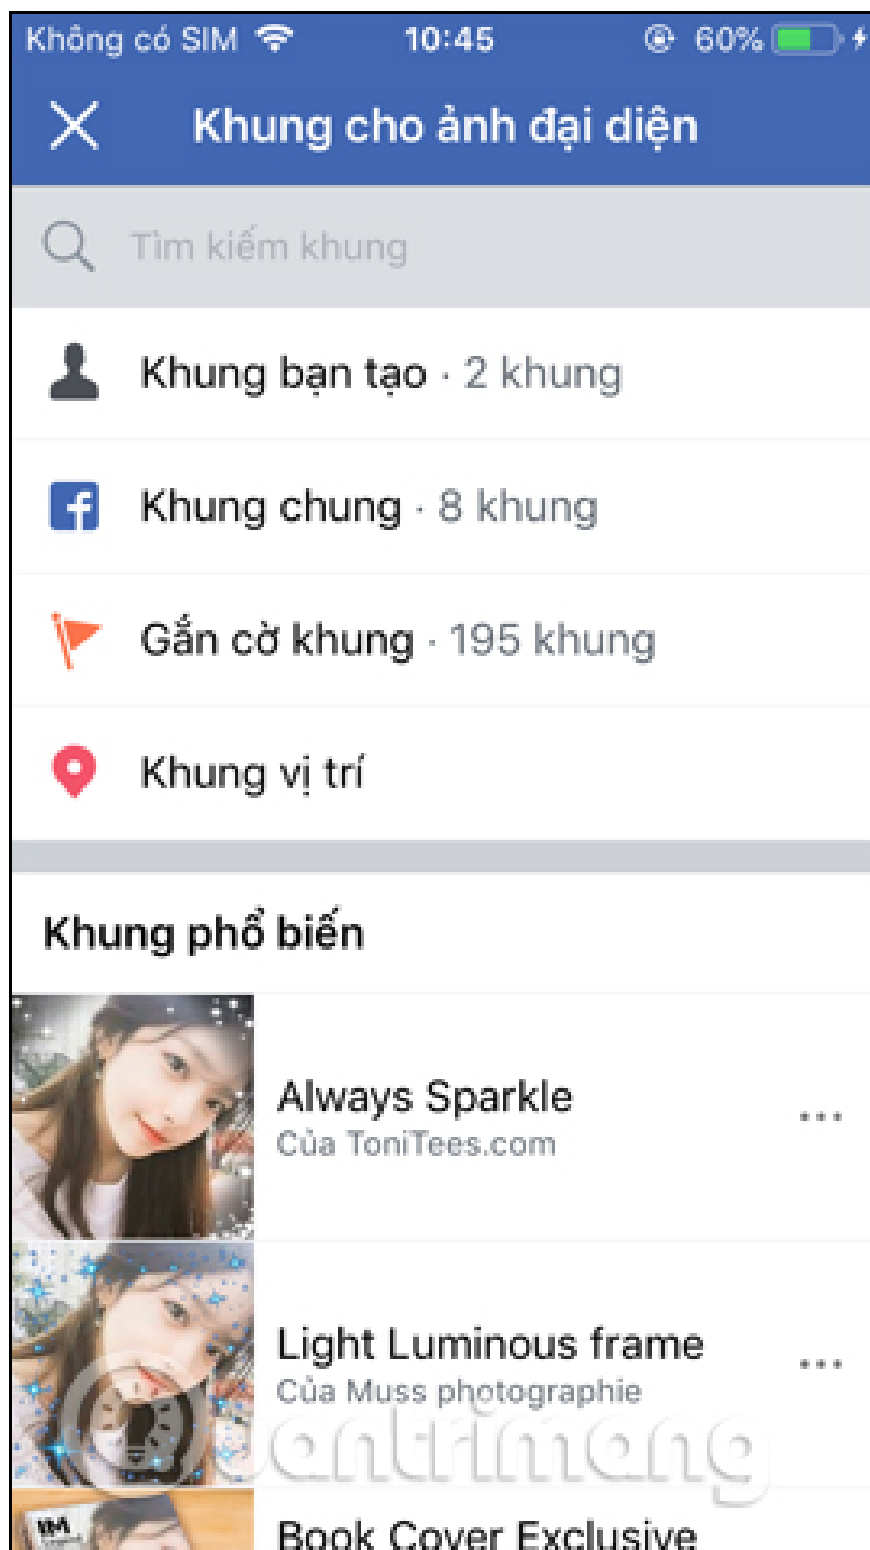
Không có SIM 10:45 60%

Khung cho ảnh đại diện

Tìm kiếm khung

Khung bạn tạo · 2 khung

Khung chung · 8 khung

Gắn cờ khung · 195 khung

Khung vị trí

Khung phổ biến

Always Sparkle
Của ToniTees.com

Light Luminous frame
Của Muss photographie

Book Cover Exclusive

quantrimang